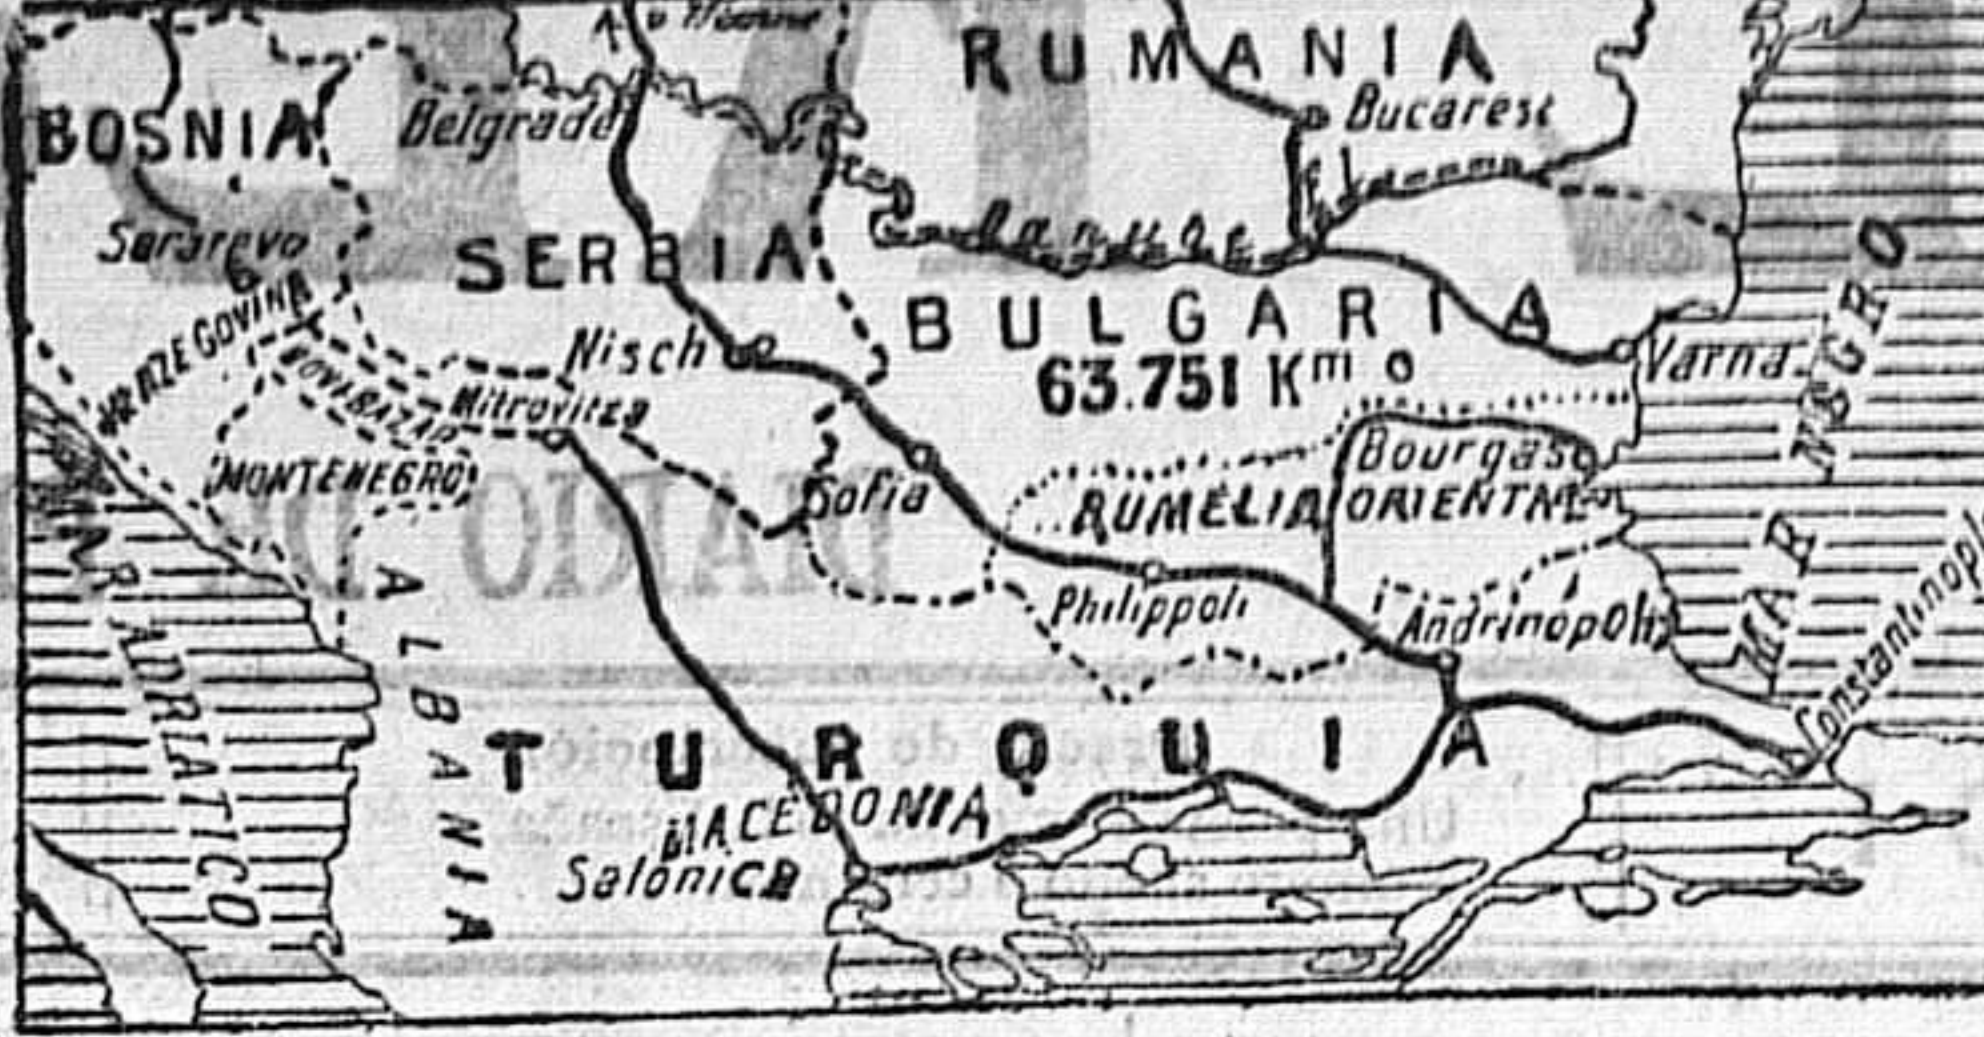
RUMANIA
Bucarest
BOSNIA
Belgrade
Sarajevo
SERBIA
BULGARIA
63.751 Km$^2$
Varna
HERZEGOVINA
NOVIBAZAR
Nisch
Mitrovitza
MONTENEGRO
Sofia
Bourgas
RUMELIA ORIENTAL
MAR NEGRO
MAR ADRIATICO
ALBANIA
Philippoli
Andrinopoli
Constantinopla
TURQUIA
MACEDONIA
Salonica